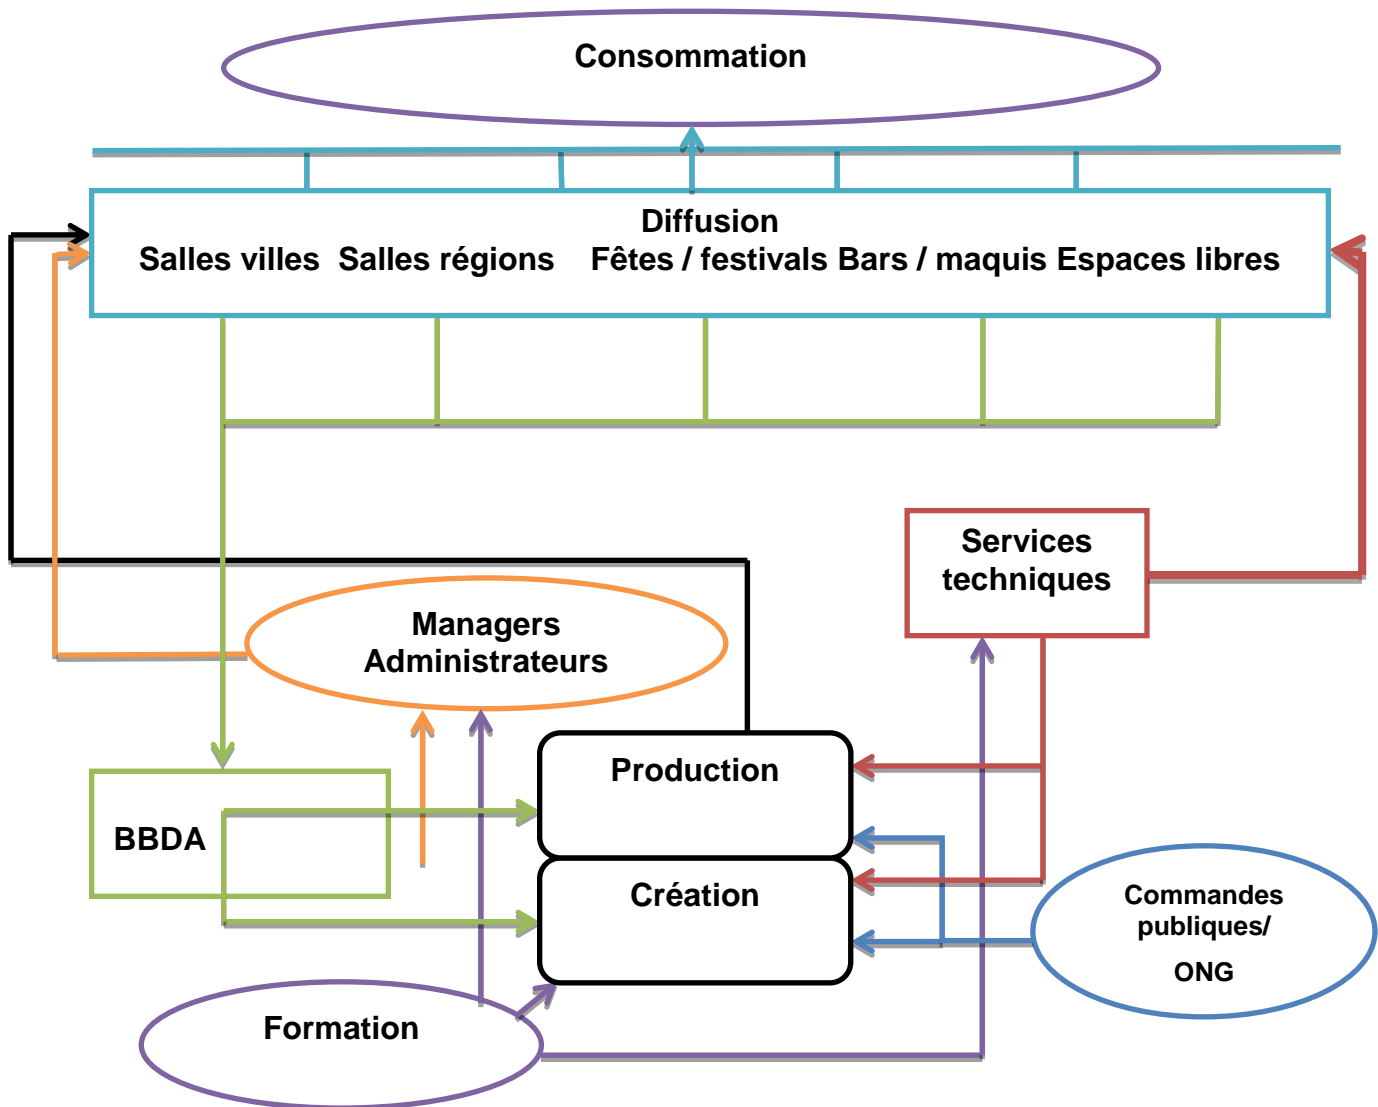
Consommation

Diffusion
Salles villes Salles régions Fêtes / festivals Bars / maquis Espaces libres

Services techniques

Managers Administrateurs

Production

BBDA

Création

Commandes publiques/ ONG

Formation